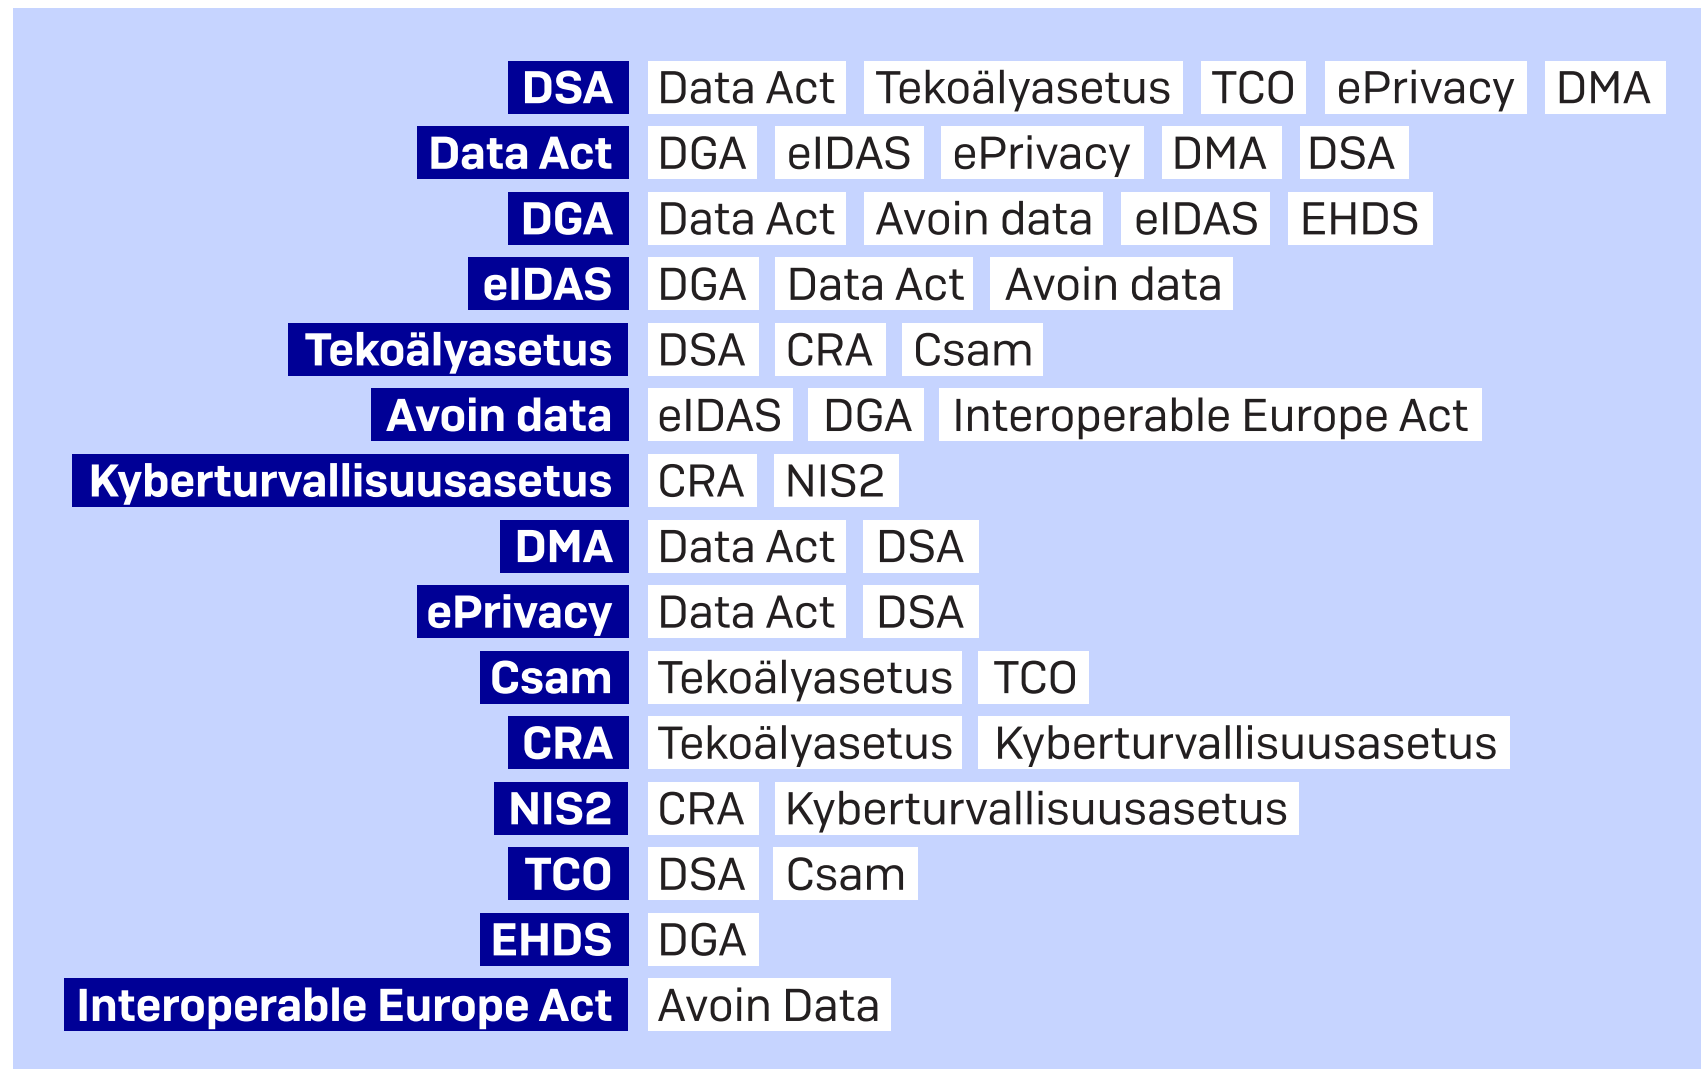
DSA Data Act Tekoälyasetus TCO ePrivacy DMA
Data Act DGA eIDAS ePrivacy DMA DSA
DGA Data Act Avoin data eIDAS EHDS
eIDAS DGA Data Act Avoin data
Tekoälyasetus DSA CRA Csam
Avoin data eIDAS DGA Interoperable Europe Act
Kyberturvallisuusasetus CRA NIS2
DMA Data Act DSA
ePrivacy Data Act DSA
Csam Tekoälyasetus TCO
CRA Tekoälyasetus Kyberturvallisuusasetus
NIS2 CRA Kyberturvallisuusasetus
TCO DSA Csam
EHDS DGA
Interoperable Europe Act Avoin Data